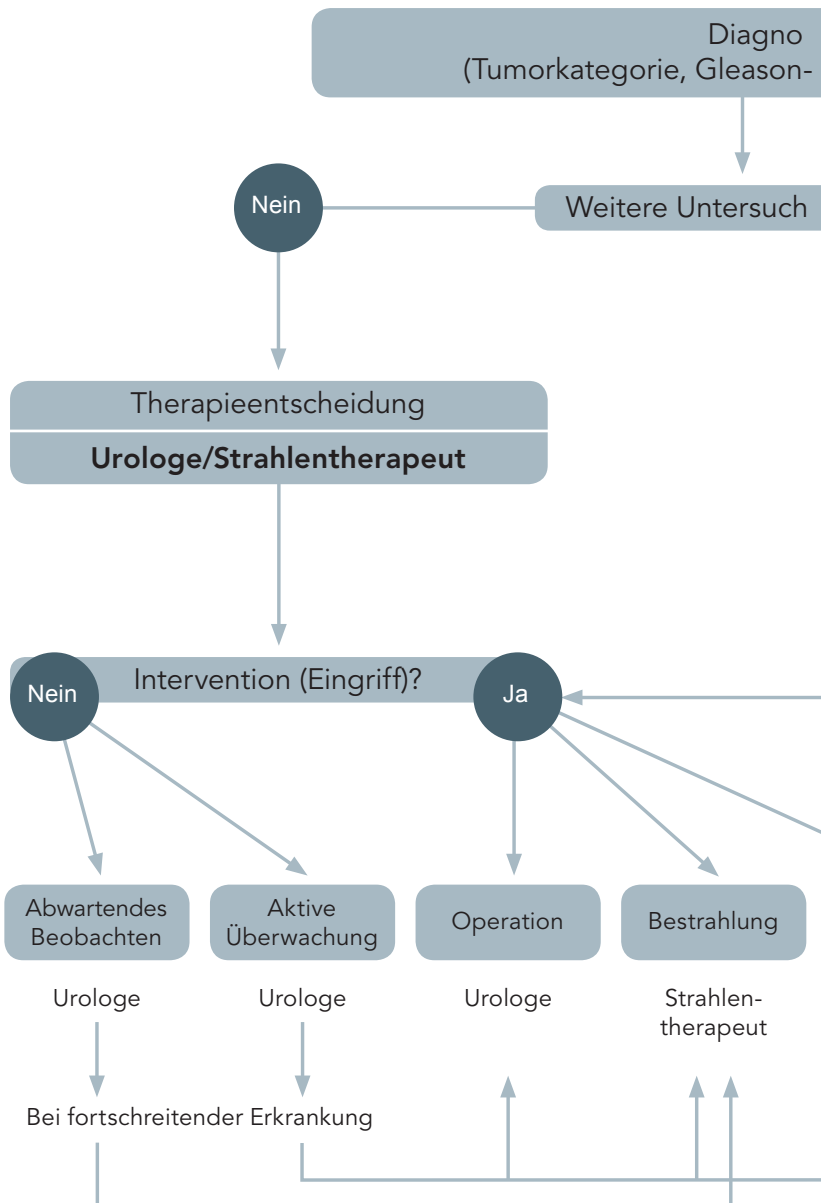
Diagno
(Tumorkategorie, Gleason-

Nein

Weitere Untersuch

Therapieentscheidung

Urologe/Strahlentherapeut

Nein

Intervention (Eingriff)?

Ja

Abwartendes Beobachten

Aktive Überwachung

Operation

Bestrahlung

Urologe

Urologe

Urologe

Strahlentherapeut

Bei fortschreitender Erkrankung